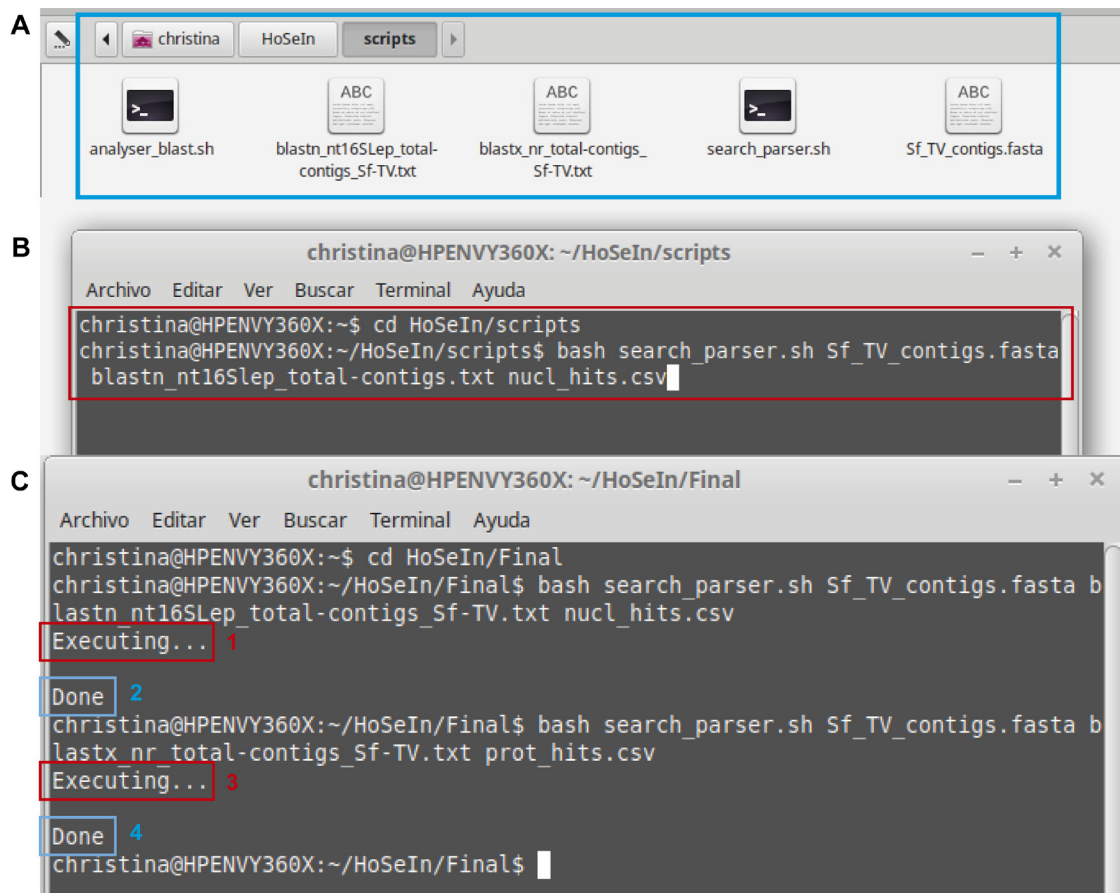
A

christina HoSeIn scripts

analyser_blast.sh

ABC
blastn_nt16SLep_total-contigs_Sf-TV.txt

ABC
blastx_nr_total-contigs_Sf-TV.txt

search_parser.sh

ABC
Sf_TV_contigs.fasta

B

christina@HPENVY360X: ~/HoSeIn/scripts

Archivo Editar Ver Buscar Terminal Ayuda

christina@HPENVY360X:~$ cd HoSeIn/scripts
christina@HPENVY360X:~/HoSeIn/scripts$ bash search_parser.sh Sf_TV_contigs.fasta blastn_nt16Slep_total-contigs.txt nucl_hits.csv

C

christina@HPENVY360X: ~/HoSeIn/Final

Archivo Editar Ver Buscar Terminal Ayuda

christina@HPENVY360X:~$ cd HoSeIn/Final
christina@HPENVY360X:~/HoSeIn/Final$ bash search_parser.sh Sf_TV_contigs.fasta blastn_nt16SLep_total-contigs_Sf-TV.txt nucl_hits.csv
Executing... 1

Done 2
christina@HPENVY360X:~/HoSeIn/Final$ bash search_parser.sh Sf_TV_contigs.fasta blastx_nr_total-contigs_Sf-TV.txt prot_hits.csv
Executing... 3

Done 4
christina@HPENVY360X:~/HoSeIn/Final$